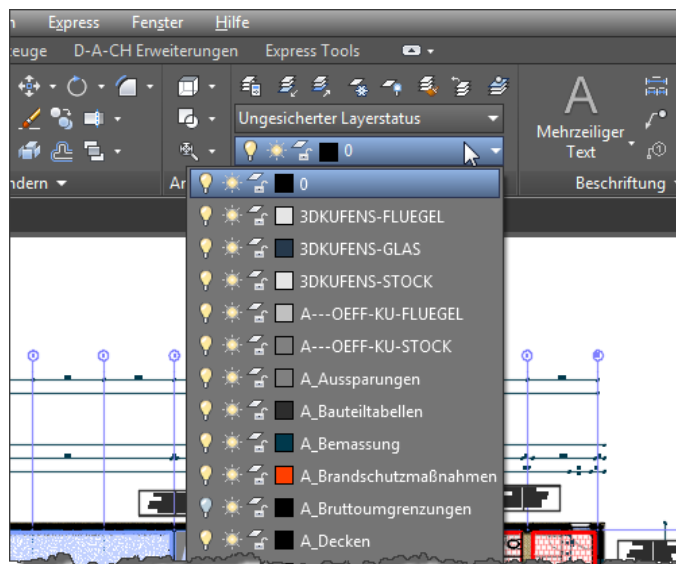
n Express Fenster Hilfe

eeuge D-A-CH Erweiterungen Express Tools

Ungesicherter Layerstatus

0

Mehrzeiliger Text

ndern

Ar

Beschriftung

0
3DKUFENS-FLUEGEL
3DKUFENS-GLAS
3DKUFENS-STOCK
A---OEFF-KU-FLUEGEL
A---OEFF-KU-STOCK
A_Aussparungen
A_Bauteiltabellen
A_Bemassung
A_Brandschutzmaßnahmen
A_Bruttoumgrenzungen
A_Decken